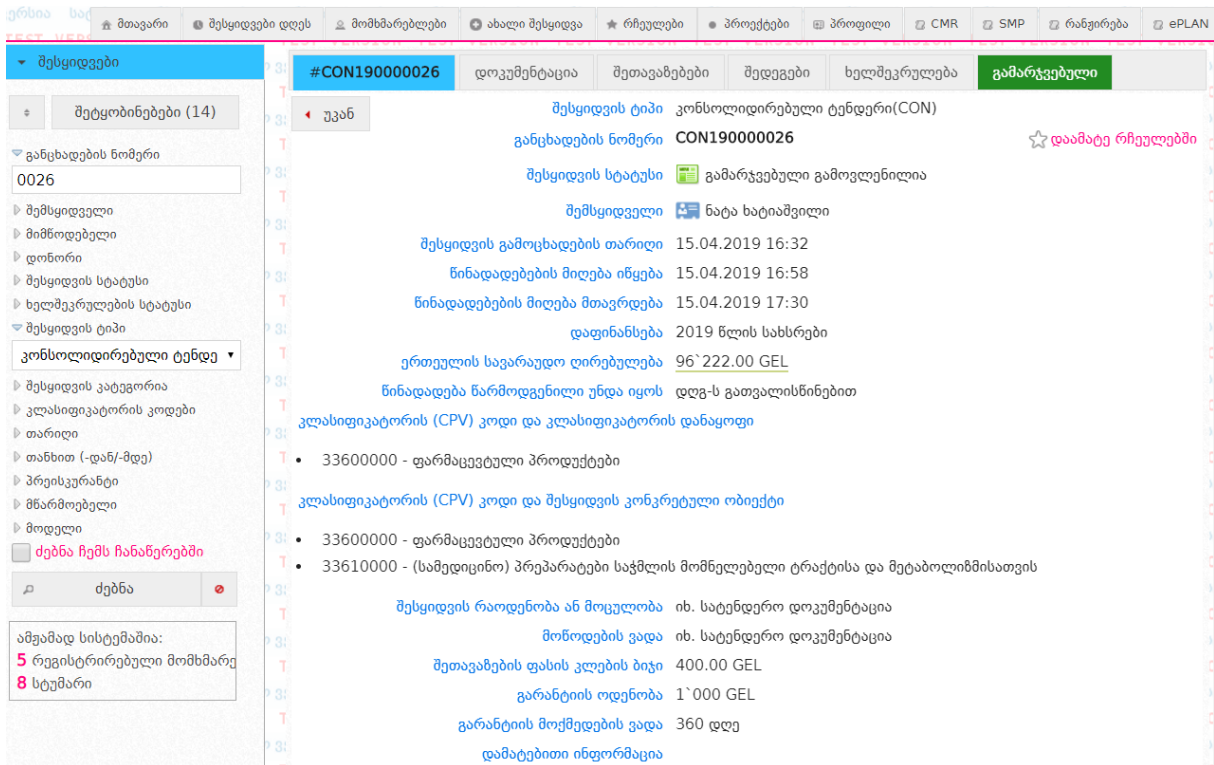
ერსია სატ
TEST VERS

მთავარი | შესყიდვები დღეს | მომხმარებლები | ახალი შესყიდვა | რჩეულები | პროექტები | პროფილი | CMR | SMP | რანჟირება | ePLAN

შესყიდვები

შეტყობინებები (14)

განცხადების ნომერი
0026
შემსყიდველი
მიმწოდებელი
დონორი
შესყიდვის სტატუსი
ხელშეკრულების სტატუსი
შესყიდვის ტიპი
კონსოლიდირებული ტენდე
შესყიდვის კატეგორია
კლასიფიკატორის კოდები
თარიღი
თანხით (-დან/-მდე)
პრეისკურანტი
მწარმოებელი
მოდელი
ძებნა ჩემს ჩანაწერებში

ძებნა

ამჟამად სისტემაშია:
5 რეგისტრირებული მომხმარე
8 სტუმარი

#CON190000026 | დოკუმენტაცია | შეთავაზებები | შედეგები | ხელშეკრულება | გამარჯვებული

უკან

შესყიდვის ტიპი კონსოლიდირებული ტენდერი(CON)
განცხადების ნომერი CON190000026
დაამატე რჩეულებში
შესყიდვის სტატუსი გამარჯვებული გამოვლენილია
შემსყიდველი ნატა ხატიაშვილი
შესყიდვის გამოცხადების თარიღი 15.04.2019 16:32
წინადადებების მიღება იწყება 15.04.2019 16:58
წინადადებების მიღება მთავრდება 15.04.2019 17:30
დაფინანსება 2019 წლის სახსრები
ერთეულის სავარაუდო ღირებულება 96`222.00 GEL
წინადადება წარმოდგენილი უნდა იყოს დღგ-ს გათვალისწინებით
კლასიფიკატორის (CPV) კოდი და კლასიფიკატორის დანაყოფი

- 33600000 - ფარმაცევტული პროდუქტები

კლასიფიკატორის (CPV) კოდი და შესყიდვის კონკრეტული ობიექტი

- 33600000 - ფარმაცევტული პროდუქტები
- 33610000 - (სამედიცინო) პრეპარატები საჭმლის მომნელებელი ტრაქტისა და მეტაბოლიზმისათვის

შესყიდვის რაოდენობა ან მოცულობა იხ. სატენდერო დოკუმენტაცია
მოწოდების ვადა იხ. სატენდერო დოკუმენტაცია
შეთავაზების ფასის კლების ბიჯი 400.00 GEL
გარანტიის ოდენობა 1`000 GEL
გარანტიის მოქმედების ვადა 360 დღე
დამატებითი ინფორმაცია